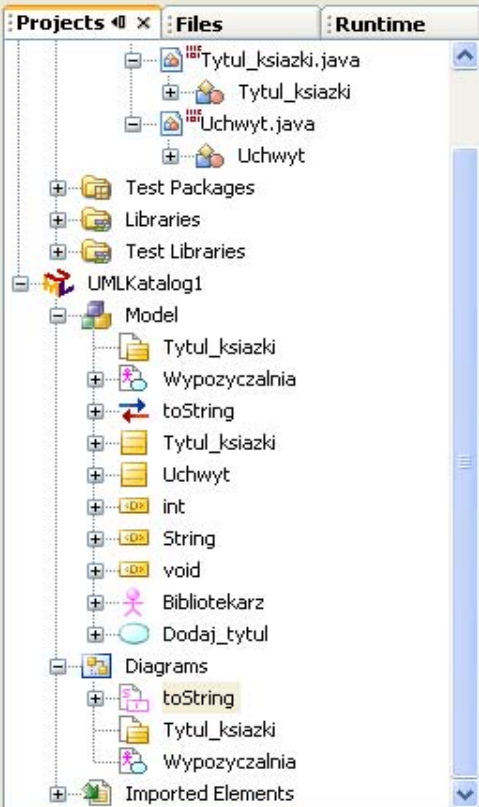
Projects × Files Runtime

Tytul_ksiazki.java
Tytul_ksiazki
Uchwyt.java
Uchwyt
Test Packages
Libraries
Test Libraries
UMLKatalog1
Model
Tytul_ksiazki
Wypozyczalnia
toString
Tytul_ksiazki
Uchwyt
int
String
void
Bibliotekarz
Dodaj_tytul
Diagrams
toString
Tytul_ksiazki
Wypozyczalnia
Imported Elements